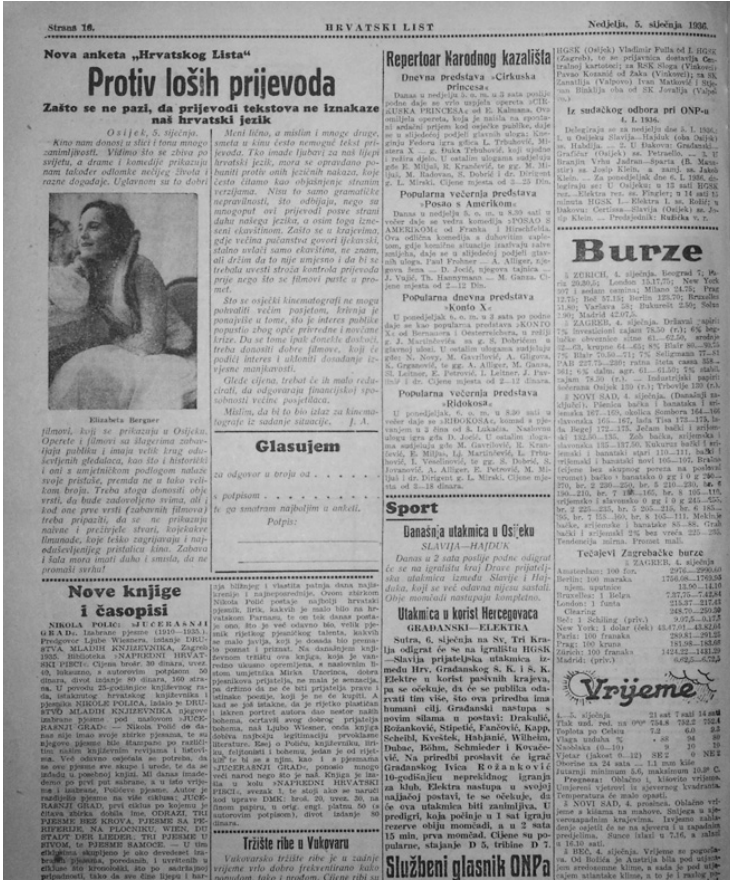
Strana 16. HRVATSKI LIST Nedjelja, 5. siječnja 1936.

Nova anketa „Hrvatskog Lista"

Protiv loših prijevoda

Zašto se ne pazi, da prijevodi tekstova ne iznakaze naš hrvatski jezik

Osijek, 5. siječnja.
Kino nam donosi u slici i tonu mnogo zanimljivosti. Vidimo što se zbiva po svijetu, a drame i komedije prikazuju nam također odlomke nečijeg života i razne događaje. Uglavnom su to dobri

Elizabeth Bergner

filmovi, koji se prikazuju u Osijeku. Operete i filmovi sa šlagerima zabavljaju publiku i imaju veliki krug oduševljenih gledalaca, isto što i historički i umjetničkom podlogom naške ... Treba stoga donositi ... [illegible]

Meni lično, a mislim i mnoge druge, smeta u kinu često nemogući tekst prijevoda. Tko imade ljubavi za naš lijepi hrvatski jezik, mora se opravdano pobuniti protiv onih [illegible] ... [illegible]

Što se osječki kinematografi ne mogu pohvaliti ... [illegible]

Gledeći ovo, htjela bih reći ... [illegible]

Mislim, da bi to bio izlaz za kinematografe iz sadanje situacije. J. A.

Glasujem

za odgovor u broju od
.............. potpisom
.............. to sa smatram najboljim u anketi.
Potpis:

Nove knjige i časopisi

NIKOLA POLIĆ: »JUČERAŠNJI GRAD«. Izabrane pjesme (1919—1935.). ... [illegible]

Tržište ribe u Vukovaru

Vukovarsko tržište ribe je u zadnje vrijeme vrlo dobro frekventirano ... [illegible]

Repertoar Narodnog kazališta

Dnevna predstava »Cirkuska princesa«

Danas u nedjelju 5. o. m. u 3 sata poslije podne daje se vrlo uspjela opereta »CIRKUSKA PRINCESA« ... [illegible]

Popularna večernja predstava »Posao s Amerikom«

Danas u nedjelju 5. o. m. u 8.30 sati uvečer daje se vesela komedija »POSAO S AMERIKOM« ... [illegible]

Popularna dnevna predstava »Konto X«

U ponedjeljak 6. o. m. u 3 sata po podne daje se kao popularna predstava »KONTO X« ... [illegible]

Popularna večernja predstava »Ridokosa«

U ponedjeljak, 6. o. m. u 8.30 sati uvečer daje se »RIDOKOSA« ... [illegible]

Sport

Današnja utakmica u Osijeku
SLAVIJA—HAJDUK

Danas u 2 sata poslije podne odigrat će se na igralištu kraj Drave prijateljska utakmica između Slavije i Hajduka, koji se već odavna nijesu sastali. ... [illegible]

Utakmica u korist Hercegovaca
GRAĐANSKI—ELEKTRA

Sutra, 6. siječnja na Sv. Tri Kralja odigrat će se na igralištu HGSK »Slavija« prijateljska utakmica između Hrv. Građanskog S. K. i S. K. Elektre u korist pasivnih krajeva. ... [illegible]

Službeni glasnik ONPa

HGSK (Osijek) Vladimir Fulla ... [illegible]

Iz sudačkog odbora pri ONP-u
4. I. 1936.
... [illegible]

Burze

ZURICH, 4. siječnja. ... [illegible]

ZAGREB, 4. siječnja. ... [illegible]

NOVI SAD, 4. siječnja. ... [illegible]

Tečajevi Zagrebačke burze
ZAGREB, 4. siječnja
... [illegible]

Vrijeme

... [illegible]